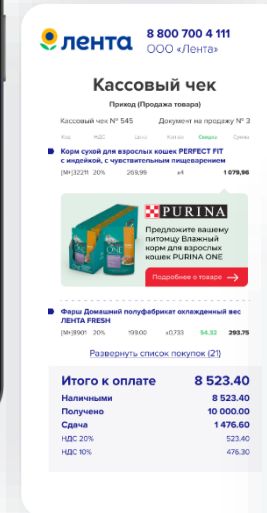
лента 8 800 700 4 111
ООО «Лента»

Кассовый чек

Приход (Продажа товара)

Кассовый чек № 545 Документ на продажу № 3

| Код | НДС | Цена | Кол-во | Скидка | Сумма |
|---|---|---|---|---|---|

Корм сухой для взрослых кошек PERFECT FIT с индейкой, с чувствительным пищеварением

| [М]32211 | 20% | 269,99 | x4 | | 1 079,96 |
|---|---|---|---|---|---|

PURINA

Предложите вашему питомцу Влажный корм для взрослых кошек PURINA ONE

Подробнее о товаре

Фарш Домашний полуфабрикат охлажденный вес ЛЕНТА FRESH

| [М]8901 | 20% | 199,00 | x0,733 | 54,32 | 293,75 |
|---|---|---|---|---|---|

Развернуть список покупок (21)

Итого к оплате 8 523.40
Наличными 8 523.40
Получено 10 000.00
Сдача 1 476.60
НДС 20% 523.40
НДС 10% 476.30